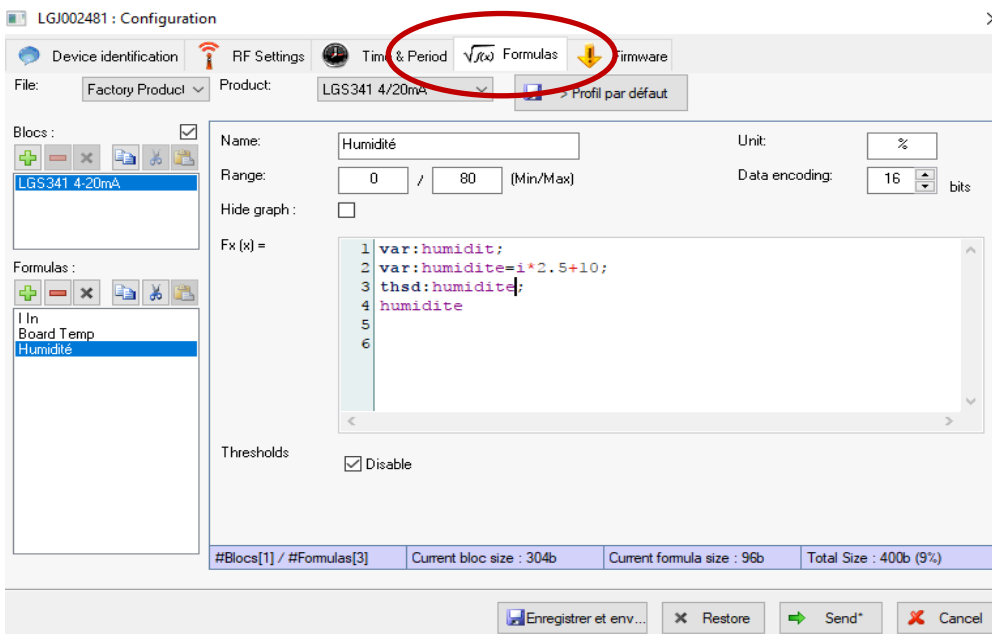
LGJ002481 : Configuration

Device identification | RF Settings | Time & Period | $\sqrt{f(x)}$ Formulas | Firmware

File: Factory Product

Product: LGS341 4/20mA

> Profil par défaut

Blocs :

LGS341 4-20mA

Formulas :

I In
Board Temp
Humidité

Name: Humidité

Unit: %

Range: 0 / 80 (Min/Max)

Data encoding: 16 bits

Hide graph :

Fx (x) =

1 var:humidit;
2 var:humidite=i*2.5+10;
3 thsd:humidite;
4 humidite
5
6

Thresholds

Disable

#Blocs[1] / #Formulas[3] | Current bloc size : 304b | Current formula size : 96b | Total Size : 400b (9%)

Enregistrer et env... | Restore | Send* | Cancel